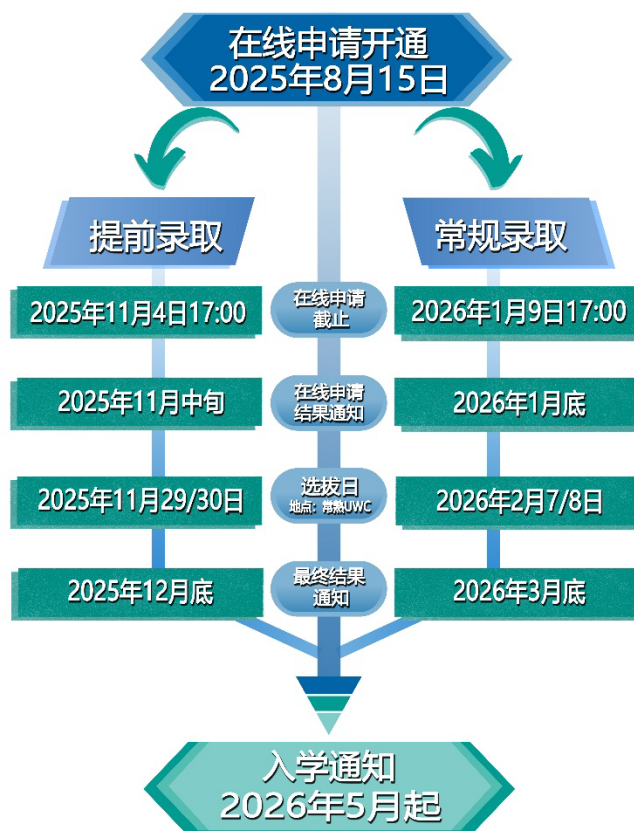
在线申请开通
2025年8月15日

提前录取

常规录取

2025年11月4日17:00

在线申请截止

2026年1月9日17:00

2025年11月中旬

在线申请结果通知

2026年1月底

2025年11月29/30日

选拔日
地点：常熟UWC

2026年2月7/8日

2025年12月底

最终结果通知

2026年3月底

入学通知
2026年5月起